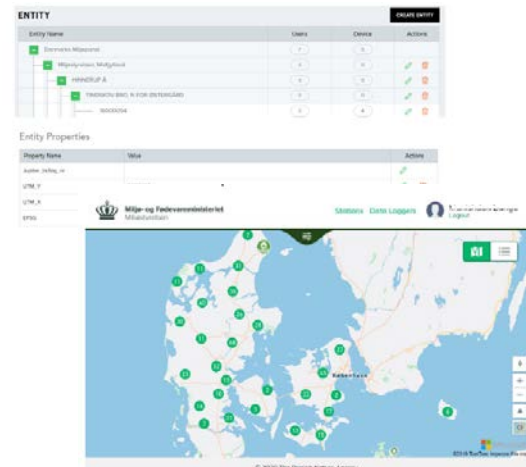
ENTITY

CREATE ENTITY

| Entity Name | Users | Device | Actions |
|---|---|---|---|
| Danmarks Miljøportal | 7 | 5 | |
| Miljøstyrelsen, Miljøtilsyn | 0 | 0 | |
| HINNERUP A | 0 | 0 | |
| TINDBÆK BRO, N FOR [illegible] | 0 | 0 | |
| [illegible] | | | |

Entity Properties

| Property Name | Value | Action |
|---|---|---|
| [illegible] | | |
| UTM_Y | | |
| UTM_X | | |
| EPSG | | |

Miljø- og Fødevareministeriet
Miljøstyrelsen

Stations Data Loggers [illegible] Logout

København

© 2020 The Danish Nature Agency